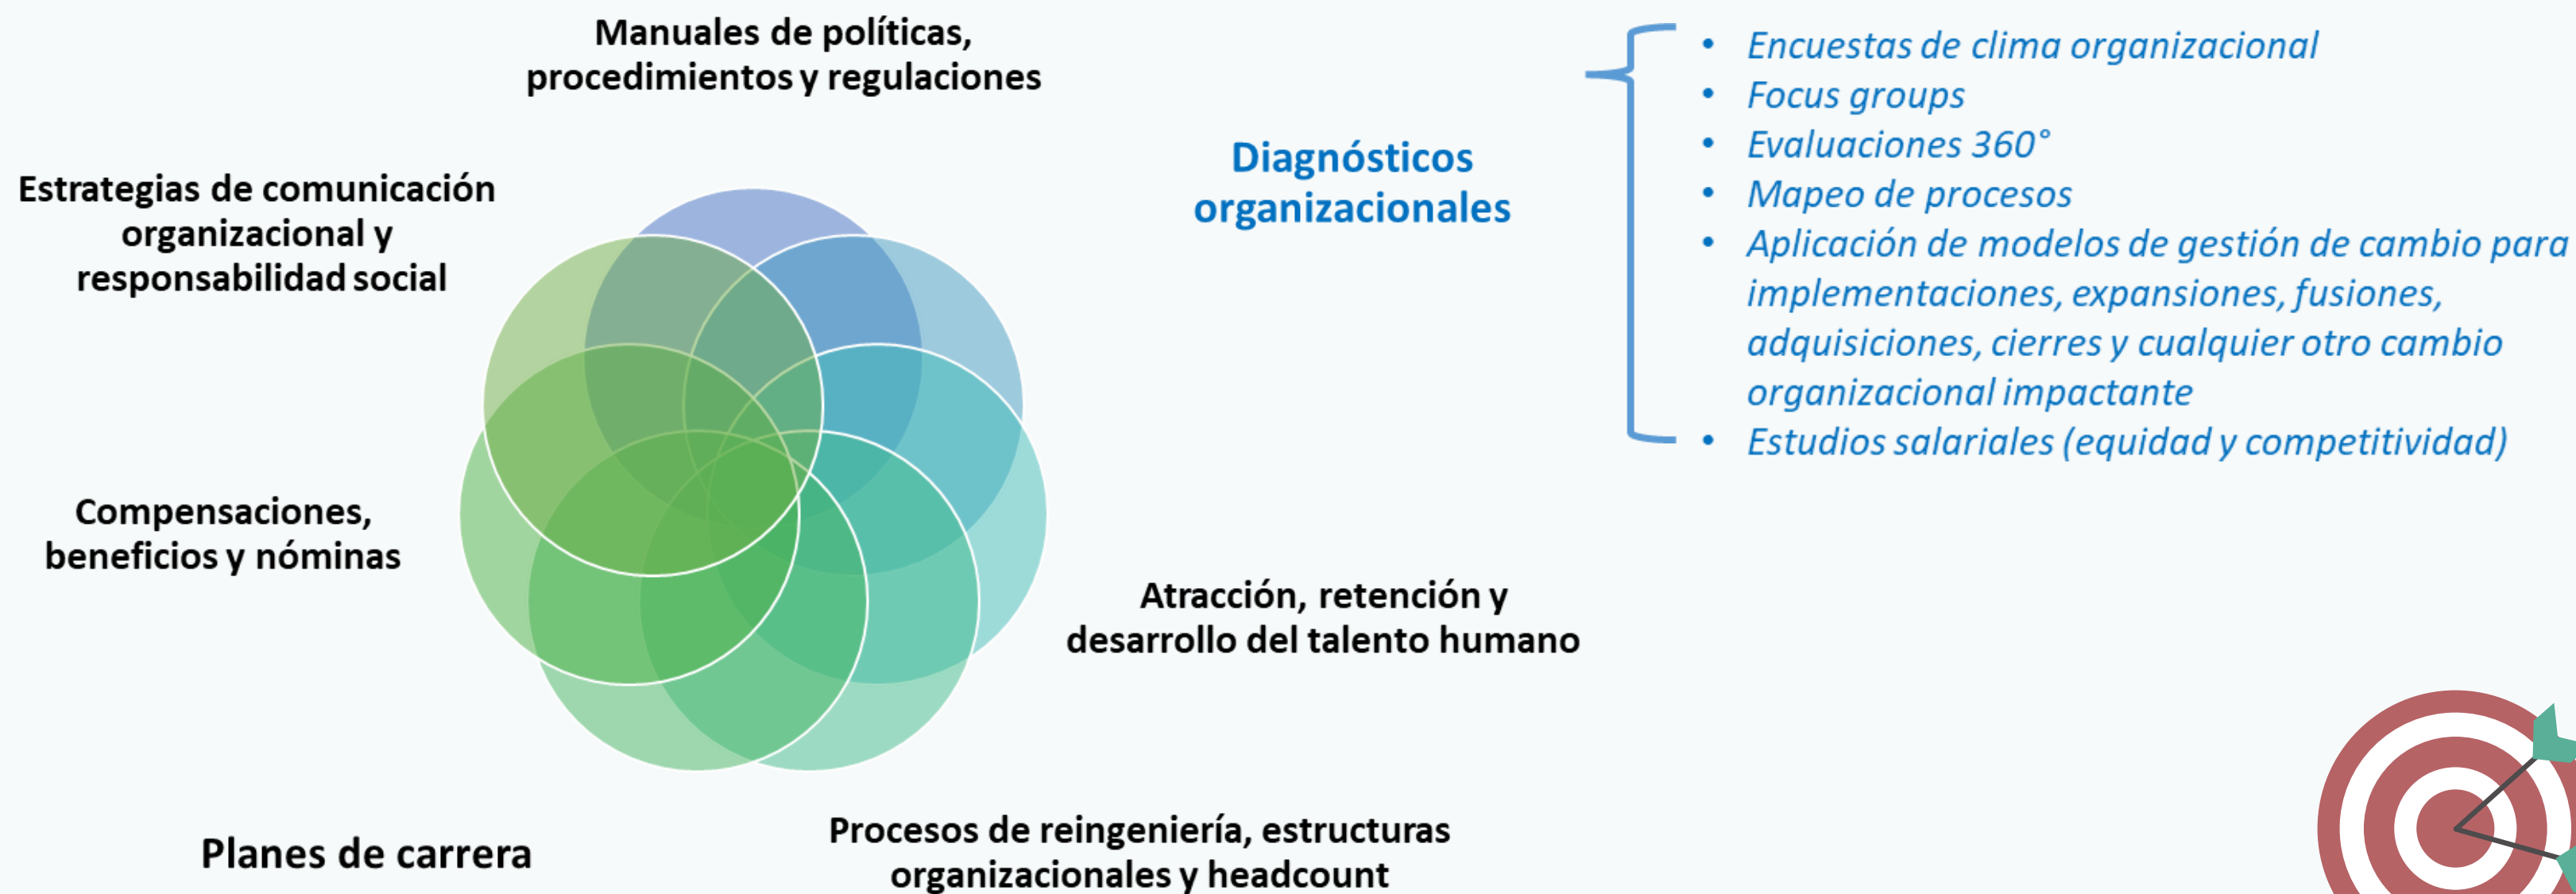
Manuales de políticas, procedimientos y regulaciones

Estrategias de comunicación organizacional y responsabilidad social

Diagnósticos organizacionales

- Encuestas de clima organizacional
- Focus groups
- Evaluaciones 360°
- Mapeo de procesos
- Aplicación de modelos de gestión de cambio para implementaciones, expansiones, fusiones, adquisiciones, cierres y cualquier otro cambio organizacional impactante
- Estudios salariales (equidad y competitividad)

Compensaciones, beneficios y nóminas

Atracción, retención y desarrollo del talento humano

Planes de carrera

Procesos de reingeniería, estructuras organizacionales y headcount